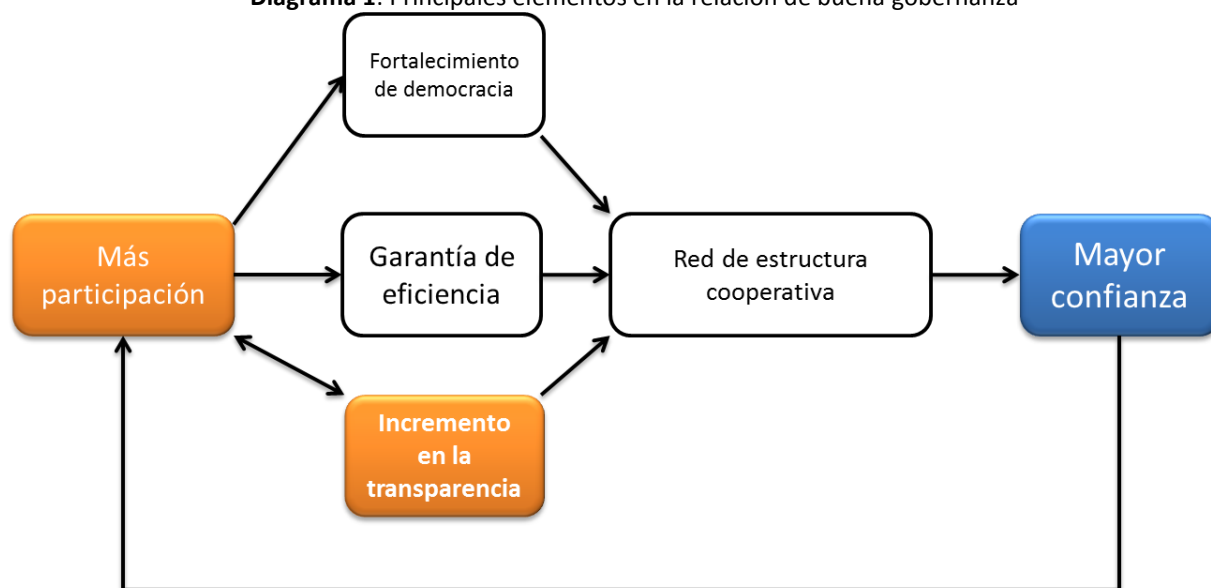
**Diagrama 1**: Principales elementos en la relación de buena gobernanza

Fortalecimiento de democracia

Más participación

Garantía de eficiencia

Red de estructura cooperativa

Mayor confianza

Incremento en la transparencia